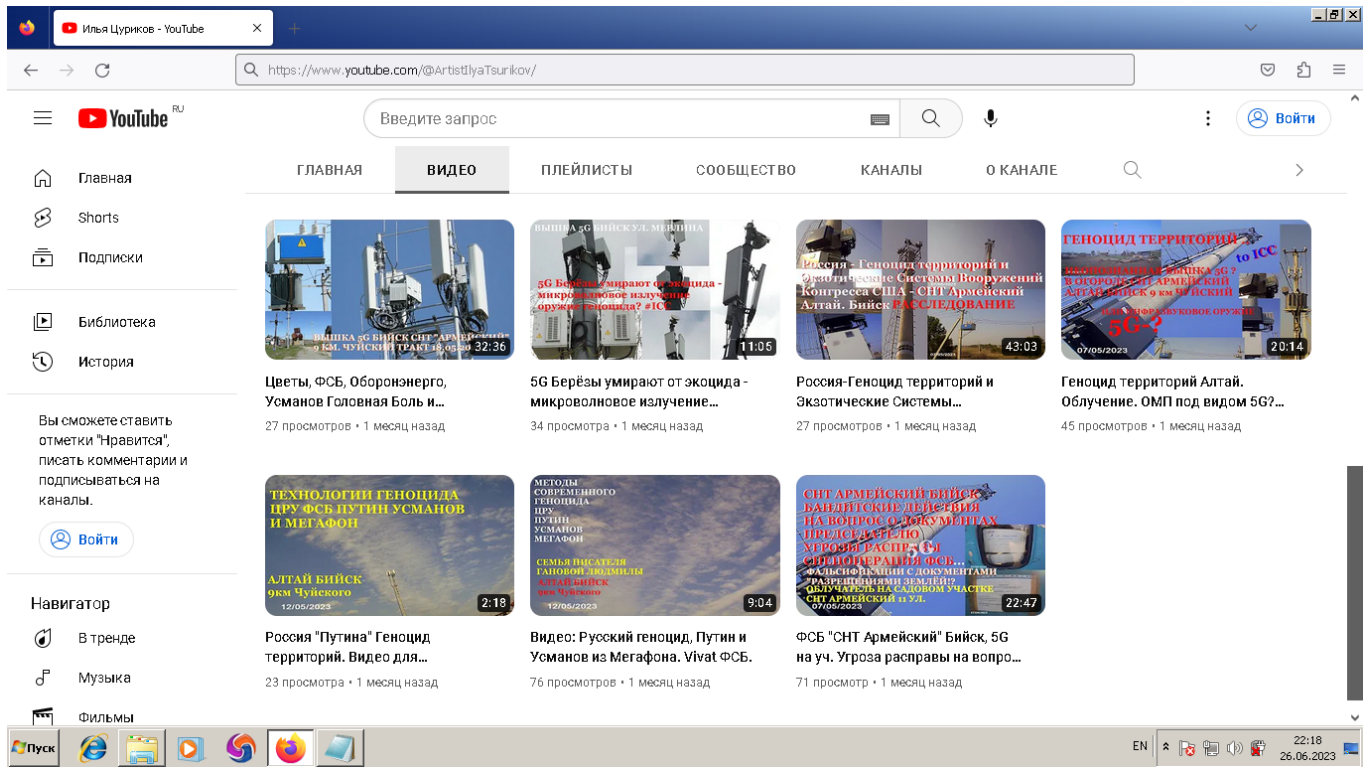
Илья Цуриков - YouTube

https://www.youtube.com/@ArtistIlyaTsurikov/

YouTube RU

Введите запрос

Войти

ГЛАВНАЯ ВИДЕО ПЛЕЙЛИСТЫ СООБЩЕСТВО КАНАЛЫ О КАНАЛЕ

Главная
Shorts
Подписки
Библиотека
История

Вы сможете ставить отметки "Нравится", писать комментарии и подписываться на каналы.

Войти

Навигатор
В тренде
Музыка
Фильмы

ВЫШКА 5G БИЙСК СНТ "АРМЕЙСКИЙ" 9 КМ. ЧУЙСКИЙ ТРАКТ 18.05.20
32:36
Цветы, ФСБ, Оборонэнерго, Усманов Головная Боль и...
27 просмотров • 1 месяц назад

ВЫШКА 5G БИЙСК УЛ. МЕЙЛИНА
5G Берёзы умирают от экоцида - микроволновое излучение оружие геноцида? #ICC
11:05
5G Берёзы умирают от экоцида - микроволновое излучение...
34 просмотра • 1 месяц назад

Россия - Геноцид территорий и Экзотические Системы Вооружений Конгресса США - СНТ Армейский Алтай. Бийск РАССЛЕДОВАНИЕ
43:03
Россия-Геноцид территорий и Экзотические Системы...
27 просмотров • 1 месяц назад

ГЕНОЦИД ТЕРРИТОРИЙ
to ICC
В ОГОРОДЕ СНТ АРМЕЙСКИЙ АЛТАЙ БИЙСК 9 км ЧУЙСКИЙ
5G-?
07/05/2023
20:14
Геноцид территорий Алтай. Облучение. ОМП под видом 5G?...
45 просмотров • 1 месяц назад

ТЕХНОЛОГИИ ГЕНОЦИДА ЦРУ ФСБ ПУТИН УСМАНОВ И МЕГАФОН
АЛТАЙ БИЙСК 9км Чуйского
12/05/2023
2:18
Россия "Путина" Геноцид территорий. Видео для...
23 просмотра • 1 месяц назад

МЕТОДЫ СОВРЕМЕННОГО ГЕНОЦИДА ЦРУ ПУТИН УСМАНОВ МЕГАФОН
СЕМЬЯ ПИСАТЕЛЯ ГАНОВОЙ ЛЮДМИЛЫ АЛТАЙ БИЙСК 9км Чуйского
12/05/2023
9:04
Видео: Русский геноцид, Путин и Усманов из Мегафона. Vivat ФСБ.
76 просмотров • 1 месяц назад

СНТ АРМЕЙСКИЙ БИЙСК БАНДИТСКИЕ ДЕЙСТВИЯ НА ВОПРОС О ДОКУМЕНТАХ ПРЕДСЕДАТЕЛЮ УГРОЗЫ РАСПРАВЫ СПЕЦОПЕРАЦИЯ ФСБ... ФАЛЬСИФИКАЦИИ С ДОКУМЕНТАМИ "РАЗРЕШЕНИЯМИ ЗЕМЛЕЙ"!? ОБЛУЧАТЕЛЬ НА САДОВОМ УЧАСТКЕ СНТ АРМЕЙСКИЙ 11 УЛ.
07/05/2023
22:47
ФСБ "СНТ Армейский" Бийск, 5G на уч. Угроза расправы на вопро...
71 просмотр • 1 месяц назад

Пуск
EN
22:18
26.06.2023